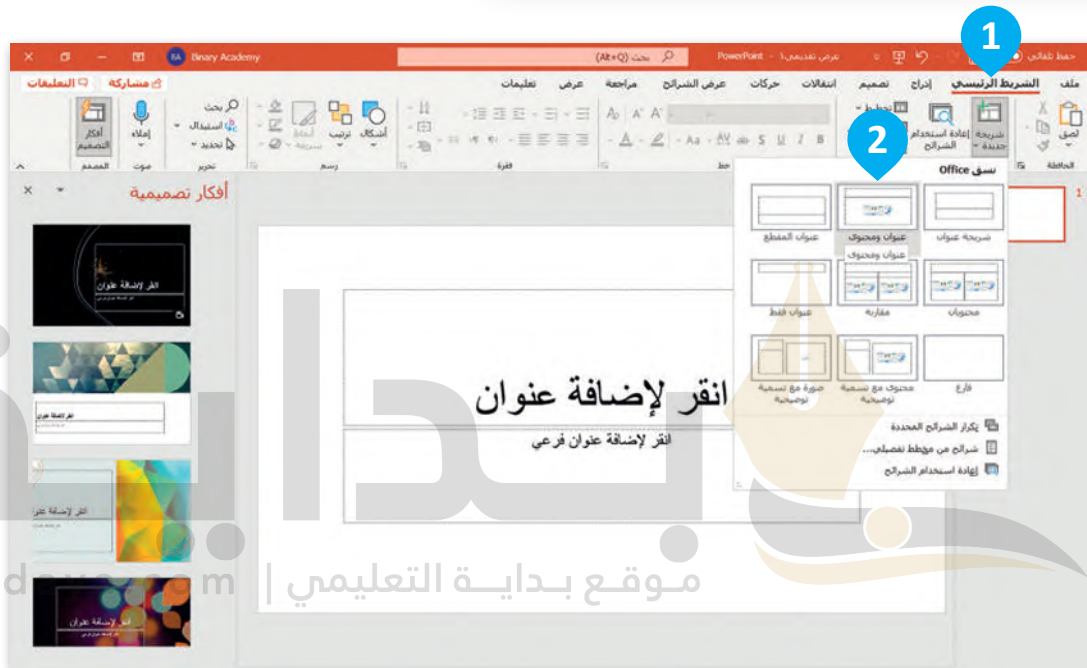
1

2

Binary Academy

بحث (Alt+Q)

PowerPoint - عرض تقديمي1

حفظ تلقائي

ملف الشريط الرئيسي إدراج تصميم انتقالات حركات عرض الشرائح مراجعة عرض تعليمات

مشاركة التعليقات

لصق الحافظة

شريحة جديدة

إعادة استخدام الشرائح

أشكال ترتيب أنماط سريعة رسم

بحث استبدال تحديد تحرير

إملاء صوت

أفكار التصميم المصمم

نسق Office

شريحة عنوان

عنوان ومحتوى

عنوان المقطع

عنوان ومحتوى

محتويان

مقارنة

عنوان فقط

فارغ

محتوى مع تسمية توضيحية

صورة مع تسمية توضيحية

تكرار الشرائح المحددة

شرائح من مخطط تفصيلي...

إعادة استخدام الشرائح

انقر لإضافة عنوان

انقر لإضافة عنوان فرعي

أفكار تصميمية

انقر لإضافة عنوان

انقر لإضافة عنوان

انقر لإضافة عنوان

انقر لإضافة عنوان

موقع بداية التعليمي | m